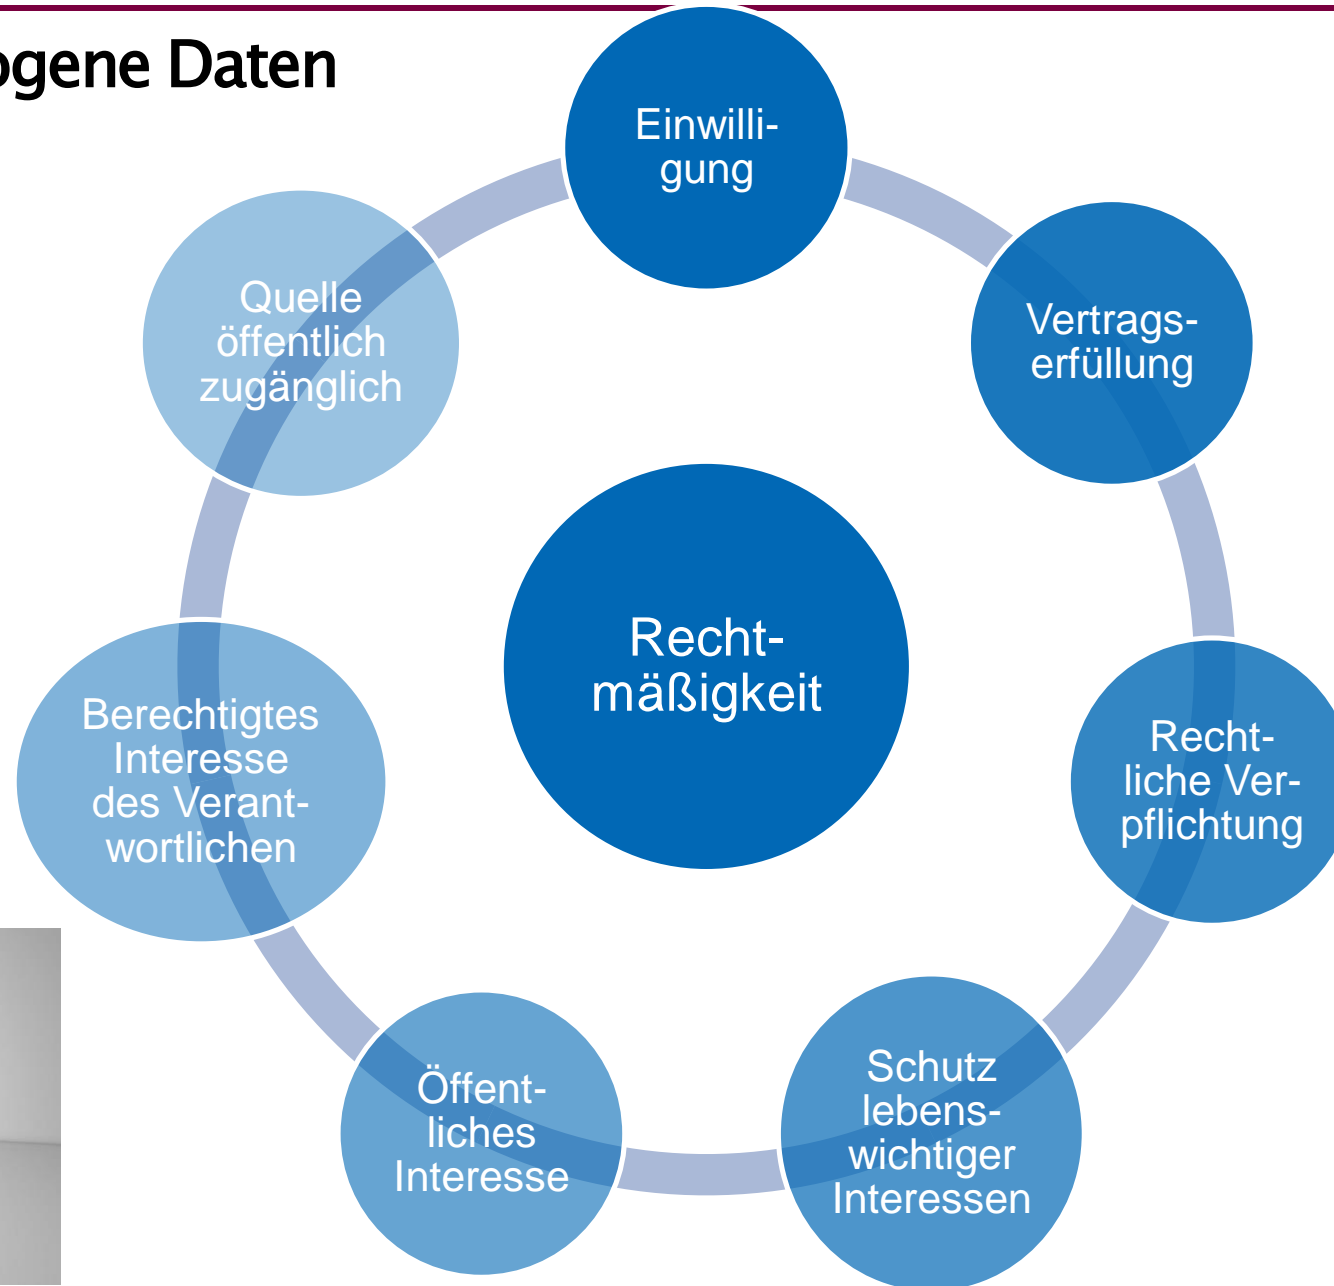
ogene Daten

Recht-mäßigkeit

Einwilligung

Vertragserfüllung

Rechtliche Verpflichtung

Schutz lebenswichtiger Interessen

Öffentliches Interesse

Berechtigtes Interesse des Verantwortlichen

Quelle öffentlich zugänglich